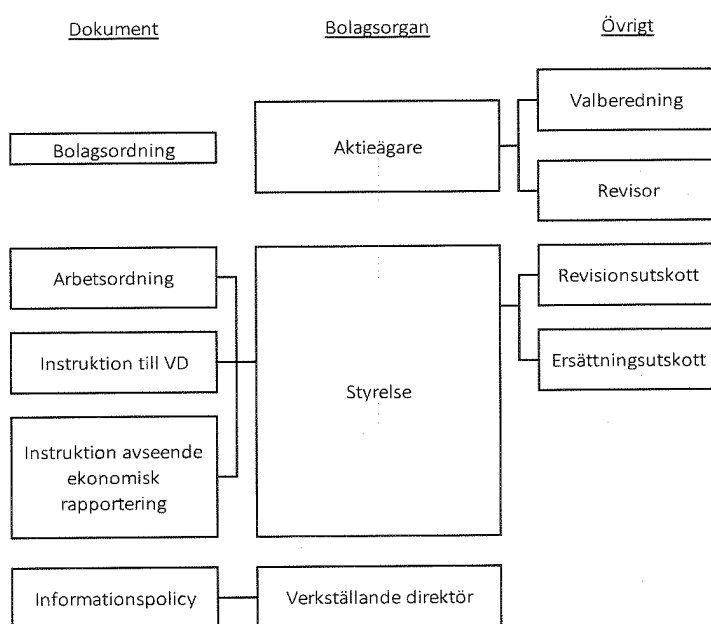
Dokument

Bolagsorgan

Övrigt

Bolagsordning

Aktieägare

Valberedning

Revisor

Arbetsordning

Instruktion till VD

Instruktion avseende ekonomisk rapportering

Styrelse

Revisionsutskott

Ersättningsutskott

Informationspolicy

Verkställande direktör